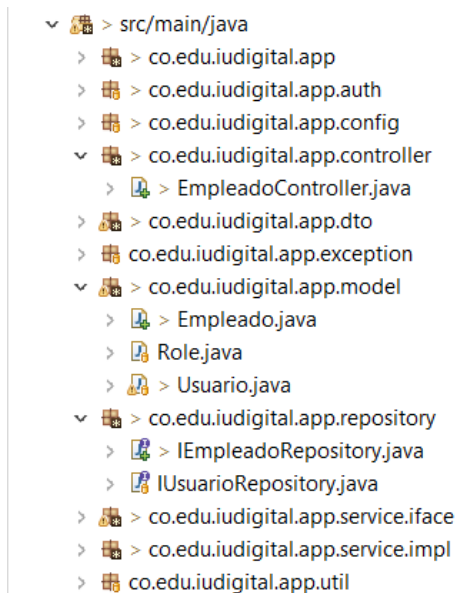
> src/main/java
> co.edu.iudigital.app
> co.edu.iudigital.app.auth
> co.edu.iudigital.app.config
> co.edu.iudigital.app.controller
> EmpleadoController.java
> co.edu.iudigital.app.dto
co.edu.iudigital.app.exception
> co.edu.iudigital.app.model
> Empleado.java
Role.java
> Usuario.java
> co.edu.iudigital.app.repository
> IEmpleadoRepository.java
IUsuarioRepository.java
> co.edu.iudigital.app.service.iface
> co.edu.iudigital.app.service.impl
co.edu.iudigital.app.util